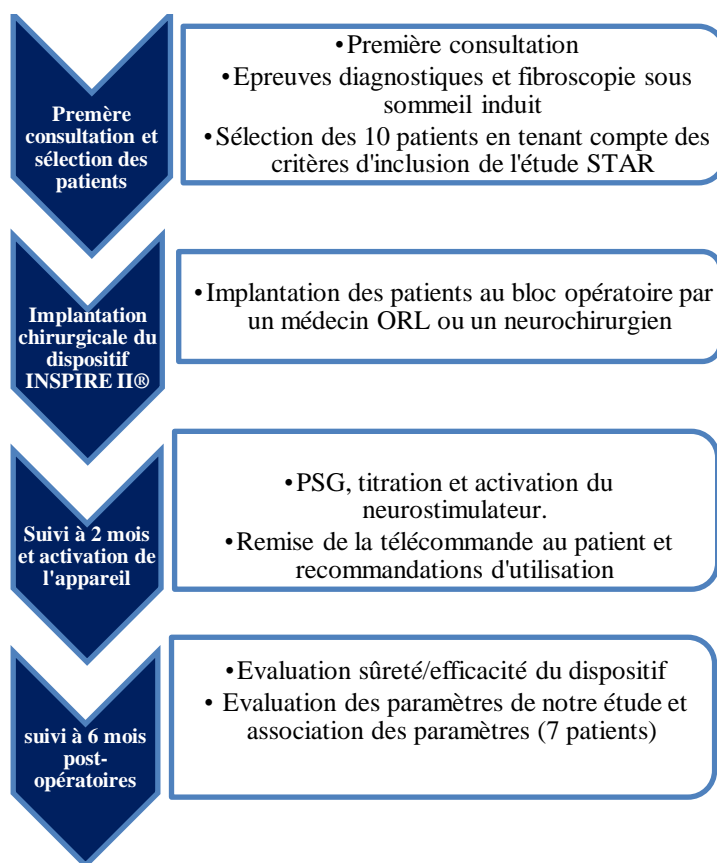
Premère consultation et sélection des patients

•Première consultation
•Epreuves diagnostiques et fibroscopie sous sommeil induit
•Sélection des 10 patients en tenant compte des critères d'inclusion de l'étude STAR

Implantation chirurgicale du dispositif INSPIRE II®

•Implantation des patients au bloc opératoire par un médecin ORL ou un neurochirurgien

Suivi à 2 mois et activation de l'appareil

•PSG, titration et activation du neurostimulateur.
•Remise de la télécommande au patient et recommandations d'utilisation

suivi à 6 mois post-opératoires

•Evaluation sûreté/efficacité du dispositif
• Evaluation des paramètres de notre étude et association des paramètres (7 patients)